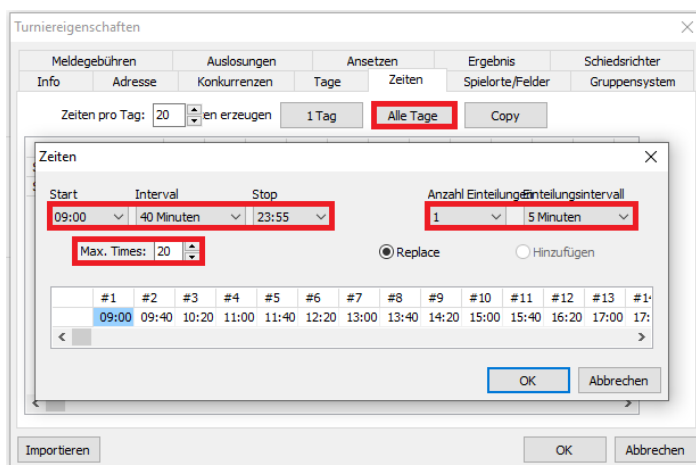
Turniereigenschaften

Meldegebühren | Auslosungen | Ansetzen | Ergebnis | Schiedsrichter
Info | Adresse | Konkurrenzen | Tage | Zeiten | Spielorte/Felder | Gruppensystem

Zeiten pro Tag: 20 en erzeugen 1 Tag Alle Tage Copy

Zeiten

Start 09:00
Interval 40 Minuten
Stop 23:55
Anzahl Einteilungen 1
Einteilungsintervall 5 Minuten

Max. Times: 20

Replace
Hinzufügen

| | #1 | #2 | #3 | #4 | #5 | #6 | #7 | #8 | #9 | #10 | #11 | #12 | #13 | #1 |
|---|---|---|---|---|---|---|---|---|---|---|---|---|---|---|
| | 09:00 | 09:40 | 10:20 | 11:00 | 11:40 | 12:20 | 13:00 | 13:40 | 14:20 | 15:00 | 15:40 | 16:20 | 17:00 | 17: |

OK Abbrechen

Importieren OK Abbrechen